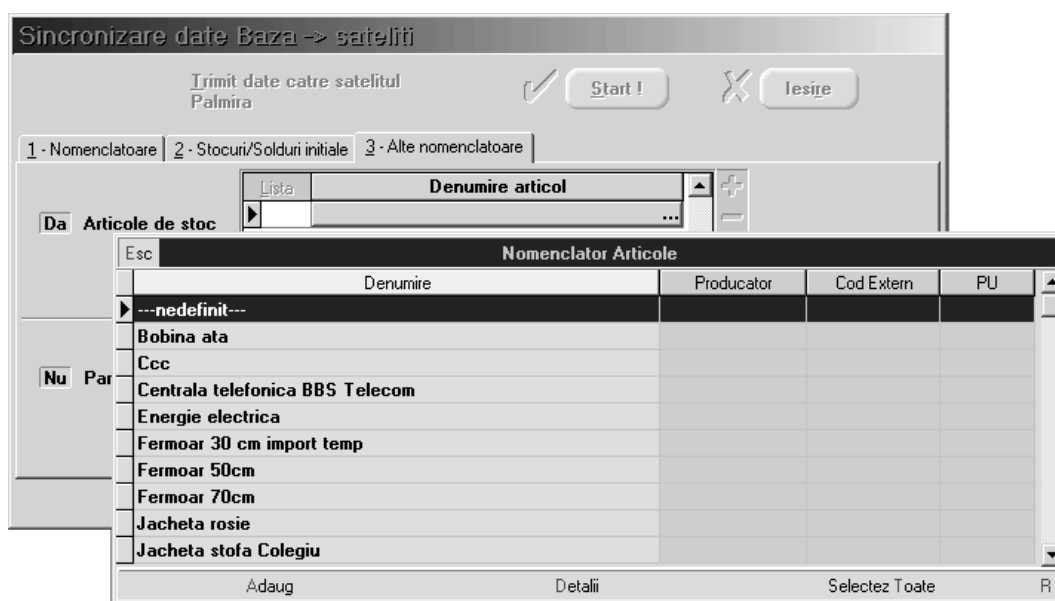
Sincronizare date Baza -> sateliti

Trimit date catre satelitul Palmira

Start !

Iesire

1 - Nomenclatoare | 2 - Stocuri/Solduri initiale | 3 - Alte nomenclatoare

| Lista | Denumire articol |
|---|---|
| | ... |

Da Articole de stoc

Nu Par

Esc Nomenclator Articole

| Denumire | Producator | Cod Extern | PU |
|---|---|---|---|
| ---nedefinit--- | | | |
| Bobina ata | | | |
| Ccc | | | |
| Centrala telefonica BBS Telecom | | | |
| Energie electrica | | | |
| Fermoar 30 cm import temp | | | |
| Fermoar 50cm | | | |
| Fermoar 70cm | | | |
| Jacheta rosie | | | |
| Jacheta stofa Colegiu | | | |

Adaug Detalii Selectez Toate R